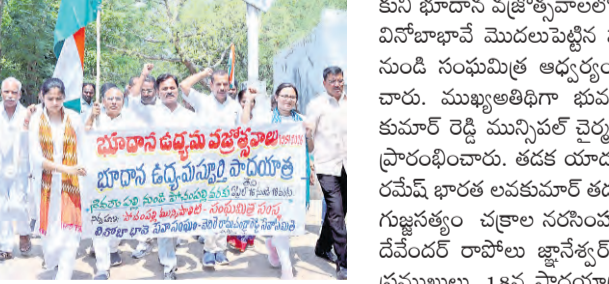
భూదాన ఉద్యమ వజ్రోత్సవాలు
భూదాన ఉద్యమస్ఫూర్తి పాదయాత్ర
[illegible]

కుని భూదాన వజ్రోత్సవాల
వినోబాభావే మొదలుపెట్టిన
నుండి సంఘమిత్ర ఆధ్వర్యం
చారు. ముఖ్యఅతిథిగా భువ
కుమార్ రెడ్డి మున్సిపల్ చైర్మ
ప్రారంభించారు. తడక యాద
రమేష్ భారత లవకుమార్ తద
గుజ్జసత్యం చక్రాల నరసింహ
దేవేందర్ రాపోలు జ్ఞానేశ్వర్
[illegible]